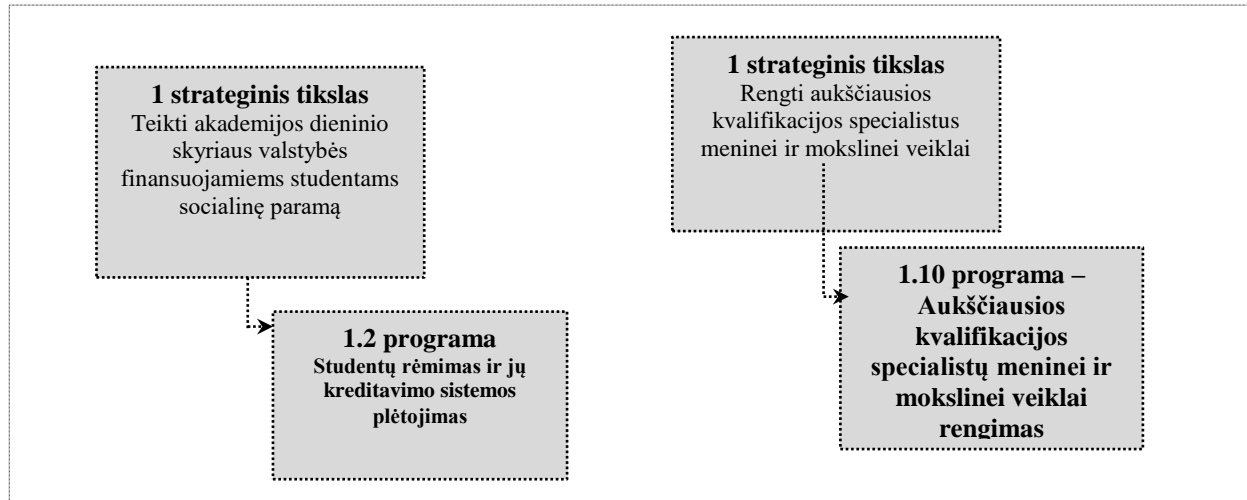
1 strateginis tikslas
Teikti akademijos dieninio skyriaus valstybės finansuojamiems studentams socialinę paramą

1.2 programa
Studentų rėmimas ir jų kreditavimo sistemos plėtojimas

1 strateginis tikslas
Rengti aukščiausios kvalifikacijos specialistus meninei ir mokslinei veiklai

1.10 programa – Aukščiausios kvalifikacijos specialistų meninei ir mokslinei veiklai rengimas